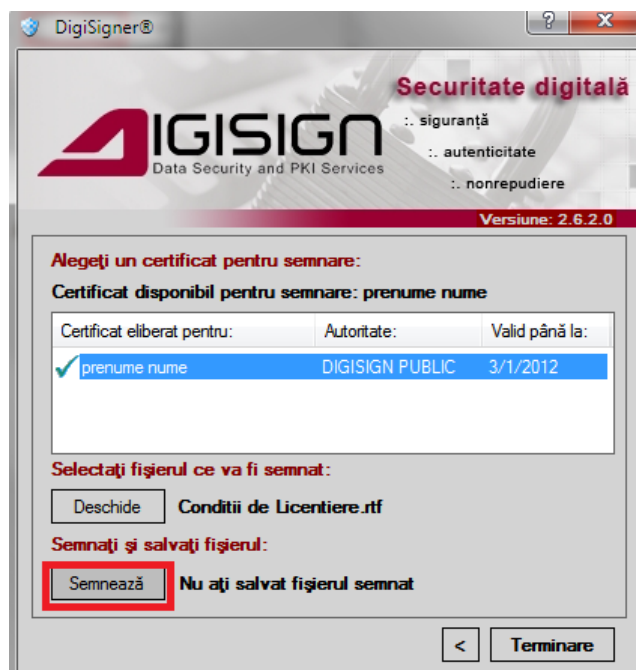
DigiSigner®

?

X

Securitate digitală

:. siguranță

:. autenticitate

:. nonrepudiere

DIGISIGN

Data Security and PKI Services

Versiune: 2.6.2.0

Alegeţi un certificat pentru semnare:

Certificat disponibil pentru semnare: prenume nume

| Certificat eliberat pentru: | Autoritate: | Valid până la: |
|---|---|---|
| prenume nume | DIGISIGN PUBLIC | 3/1/2012 |

Selectaţi fişierul ce va fi semnat:

Deschide

Conditii de Licentiere.rtf

Semnaţi şi salvaţi fişierul:

Semnează

Nu aţi salvat fişierul semnat

<

Terminare